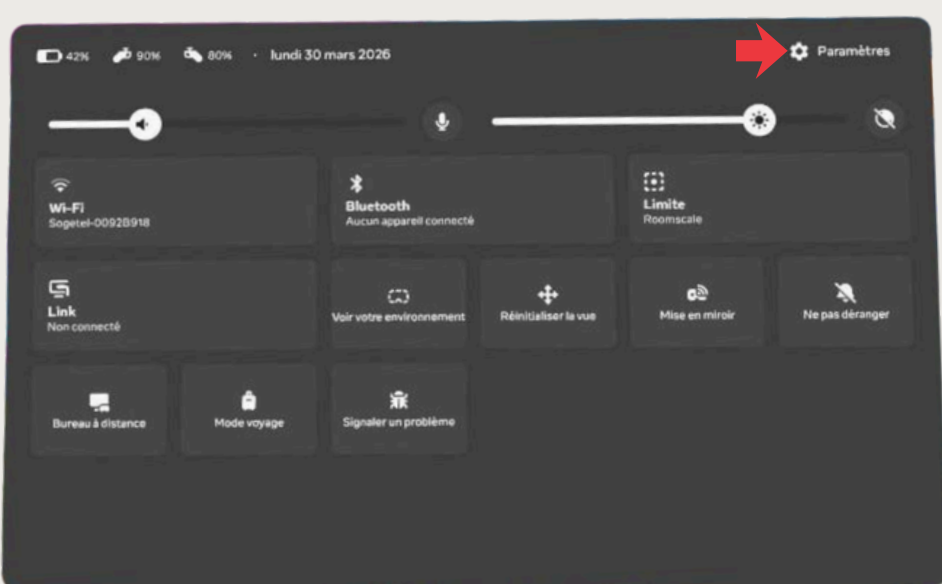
42% 90% 80% · lundi 30 mars 2026

Paramètres

Wi-Fi
Sogetel-0092B918

Bluetooth
Aucun appareil connecté

Limite
Roomscale

Link
Non connecté

Voir votre environnement

Réinitialiser la vue

Mise en miroir

Ne pas déranger

Bureau à distance

Mode voyage

Signaler un problème